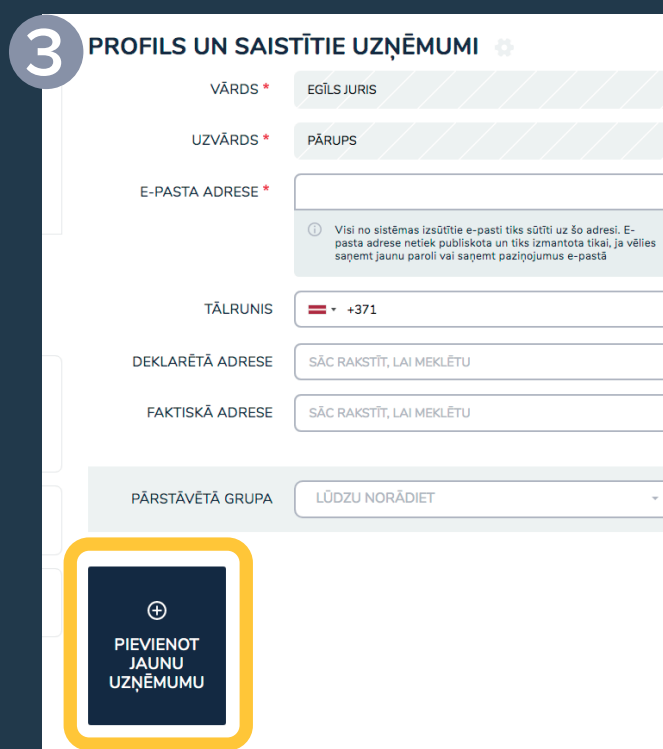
3

PROFILS UN SAISTĪTIE UZŅĒMUMI

VĀRDS * EGĪLS JURIS

UZVĀRDS * PĀRUPS

E-PASTA ADRESE *

Visi no sistēmas izsūtītie e-pasti tiks sūtīti uz šo adresi. E-pasta adrese netiek publiskota un tiks izmantota tikai, ja vēlies saņemt jaunu paroli vai saņemt paziņojumus e-pastā

TĀLRUNIS +371

DEKLARĒTĀ ADRESE SĀC RAKSTĪT, LAI MEKLĒTU

FAKTISKĀ ADRESE SĀC RAKSTĪT, LAI MEKLĒTU

PĀRSTĀVĒTĀ GRUPA LŪDZU NORĀDIET

PIEVIENOT JAUNU UZŅĒMUMU